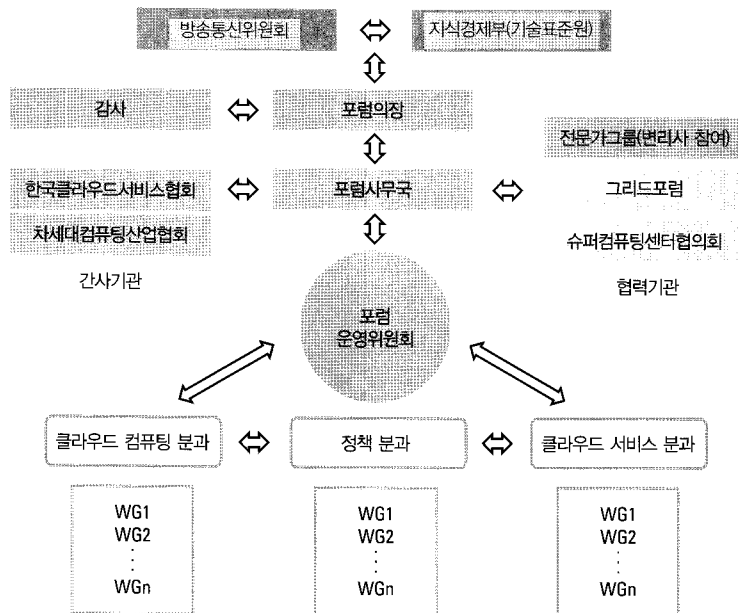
방송통신위원회

지식경제부(기술표준원)

감사

포럼의장

전문가그룹(변리사 참여)

한국클라우드서비스협회

포럼사무국

그리드포럼

차세대컴퓨팅산업협회

슈퍼컴퓨팅센터협의회

간사기관

협력기관

포럼 운영위원회

클라우드 컴퓨팅 분과

정책 분과

클라우드 서비스 분과

WG1
WG2
⋮
WGn

WG1
WG2
⋮
WGn

WG1
WG2
⋮
WGn